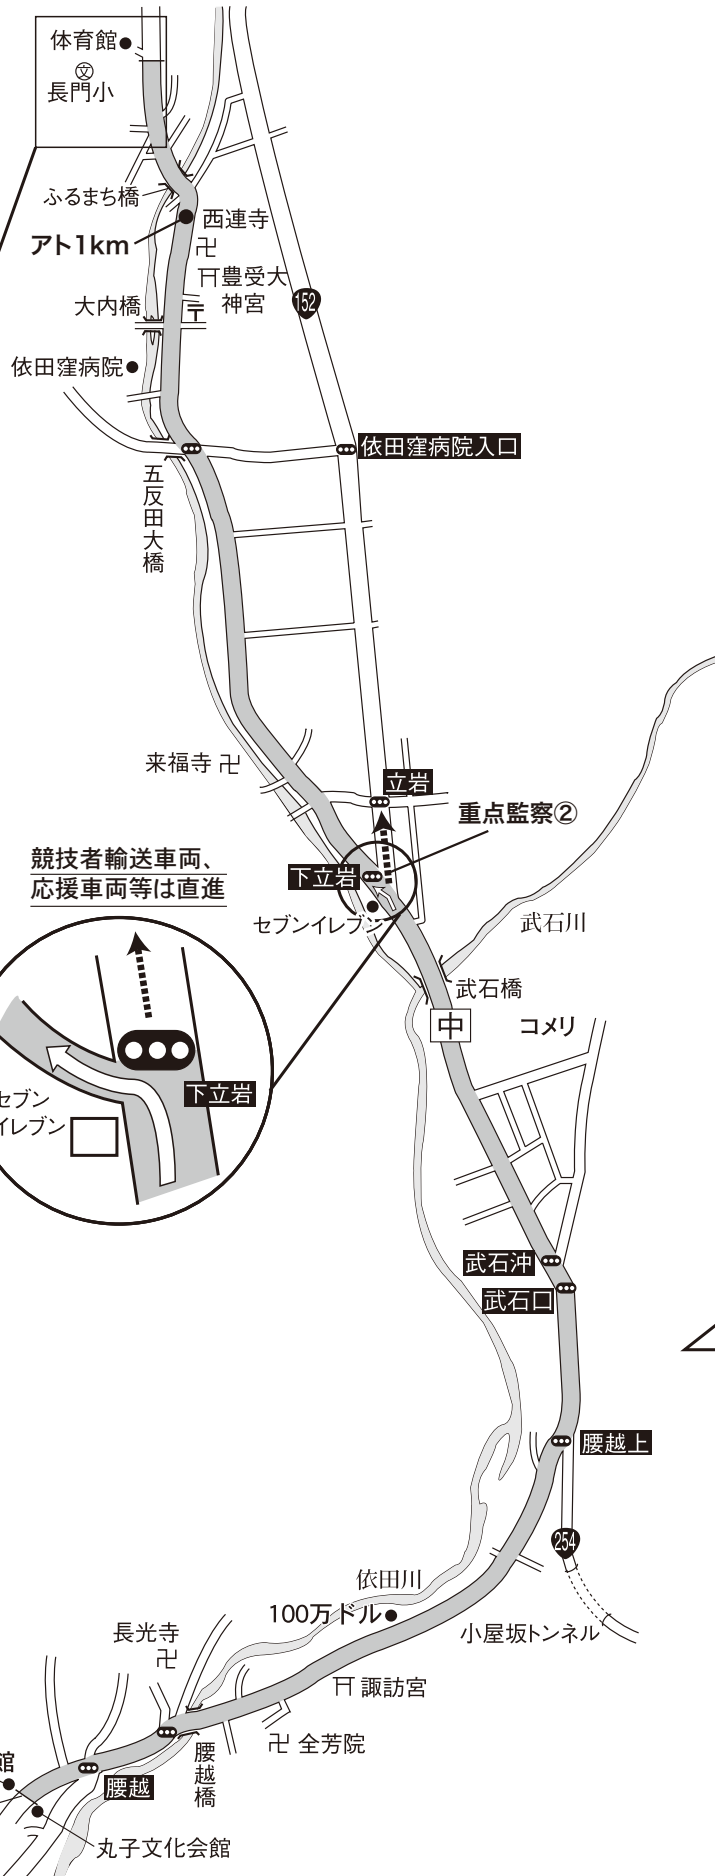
体育館
文
長門小
ふるまち橋
西連寺
アト1km
卍
豊受大神宮
大内橋
152
依田窪病院
依田窪病院入口
五反田大橋
来福寺 卍
立岩
重点監察②
競技者輸送車両、応援車両等は直進
下立岩
セブンイレブン
武石川
武石橋
中
コメリ
セブンイレブン
下立岩
武石沖
武石口
腰越上
254
依田川
100万ドル
小屋坂トンネル
長光寺
卍
諏訪宮
卍 全芳院
館
腰越
腰越橋
丸子文化会館